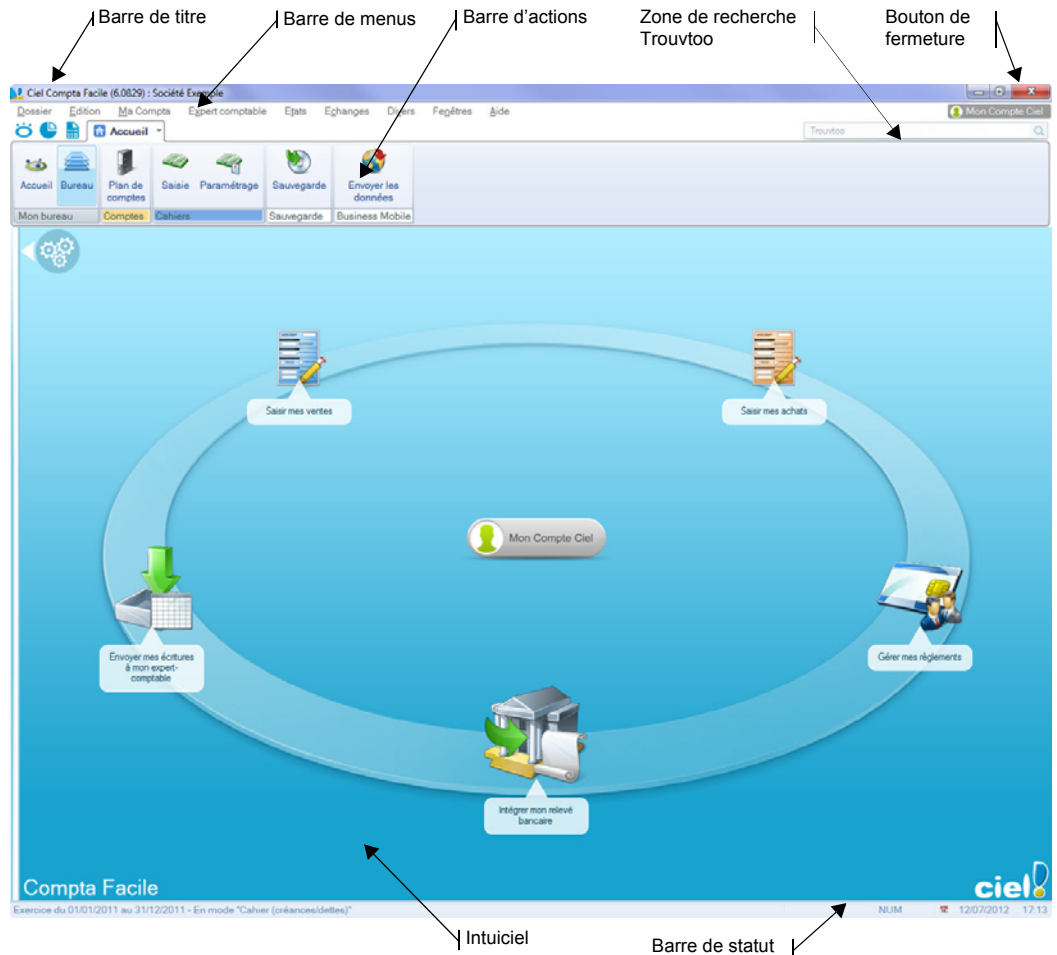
Barre de titre
Barre de menus
Barre d'actions
Zone de recherche Trouvtoo
Bouton de fermeture

Ciel Compta Facile (6.0829) : Société Exemple
Dossier Edition Ma Compta Expert comptable Etats Echanges Divers Fenêtres Aide
Mon Compte Ciel
Accueil
Trouvtoo
Accueil Bureau
Plan de comptes
Saisie Paramétrage
Sauvegarde
Envoyer les données
Mon bureau
Comptes
Cahiers
Sauvegarde
Business Mobile

Saisir mes ventes
Saisir mes achats
Mon Compte Ciel
Envoyer mes écritures à mon expert-comptable
Gérer mes règlements
Intégrer mon relevé bancaire

Compta Facile
ciel
Exercice du 01/01/2011 au 31/12/2011 - En mode "Cahier (créances/dettes)"
NUM
12/07/2012 17:13

Intuiciel
Barre de statut